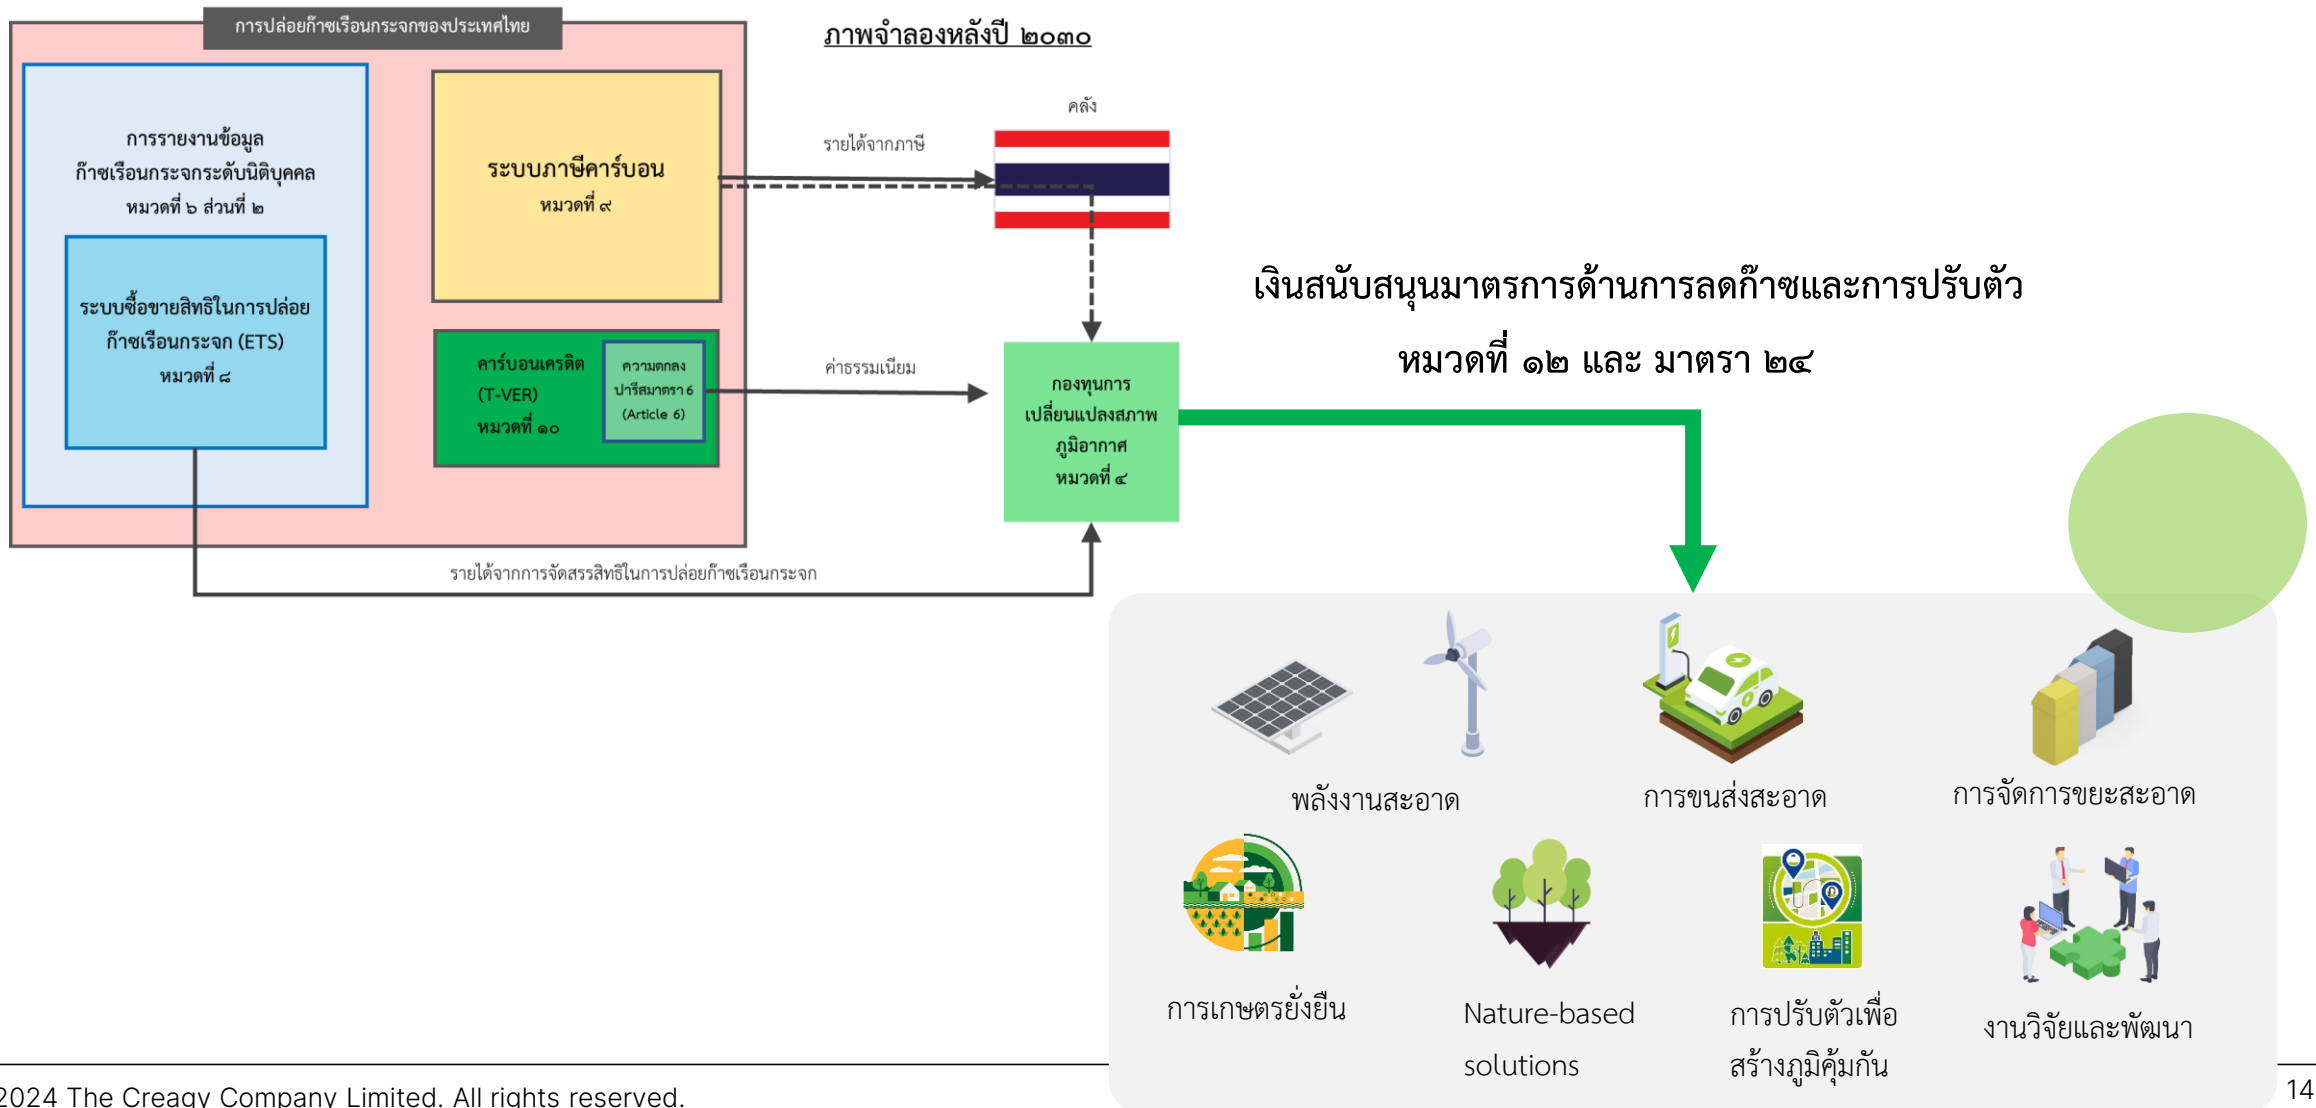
การปล่อยก๊าซเรือนกระจกของประเทศไทย

ภาพจำลองหลังปี ๒๐๓๐

การรายงานข้อมูลก๊าซเรือนกระจกระดับนิติบุคคล หมวดที่ ๖ ส่วนที่ ๒

ระบบซื้อขายสิทธิในการปล่อยก๊าซเรือนกระจก (ETS) หมวดที่ ๘

ระบบภาษีคาร์บอน หมวดที่ ๙

คาร์บอนเครดิต (T-VER) หมวดที่ ๑๐

ความตกลงปารีสมาตรา 6 (Article 6)

คลัง

รายได้จากภาษี

ค่าธรรมเนียม

กองทุนการเปลี่ยนแปลงสภาพภูมิอากาศ หมวดที่ ๔

รายได้จากการจัดสรรสิทธิในการปล่อยก๊าซเรือนกระจก

เงินสนับสนุนมาตรการด้านการลดก๊าซและการปรับตัว

หมวดที่ ๑๒ และ มาตรา ๒๔

พลังงานสะอาด

การขนส่งสะอาด

การจัดการขยะสะอาด

การเกษตรยั่งยืน

Nature-based solutions

การปรับตัวเพื่อสร้างภูมิคุ้มกัน

งานวิจัยและพัฒนา

2024 The Creagy Company Limited. All rights reserved.

14